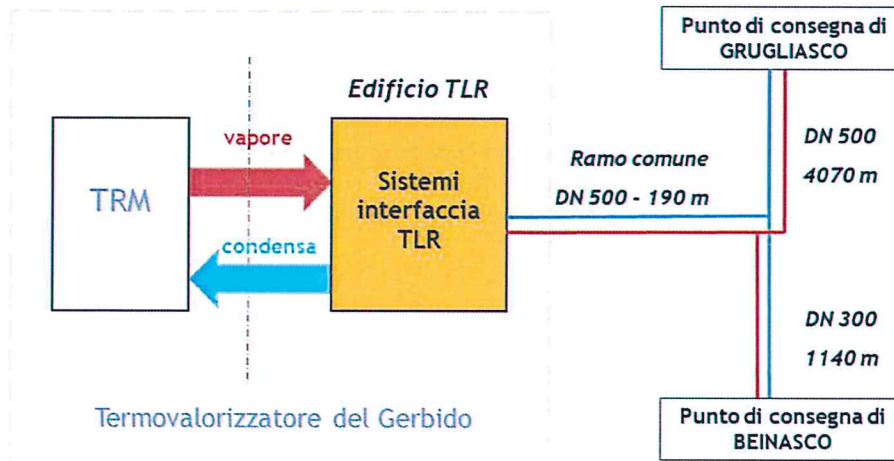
Punto di consegna di GRUGLIASCO

Edificio TLR

TRM

vapore

Sistemi interfaccia TLR

condensa

Ramo comune

DN 500 - 190 m

DN 500

4070 m

DN 300

1140 m

Termovalorizzatore del Gerbido

Punto di consegna di BEINASCO